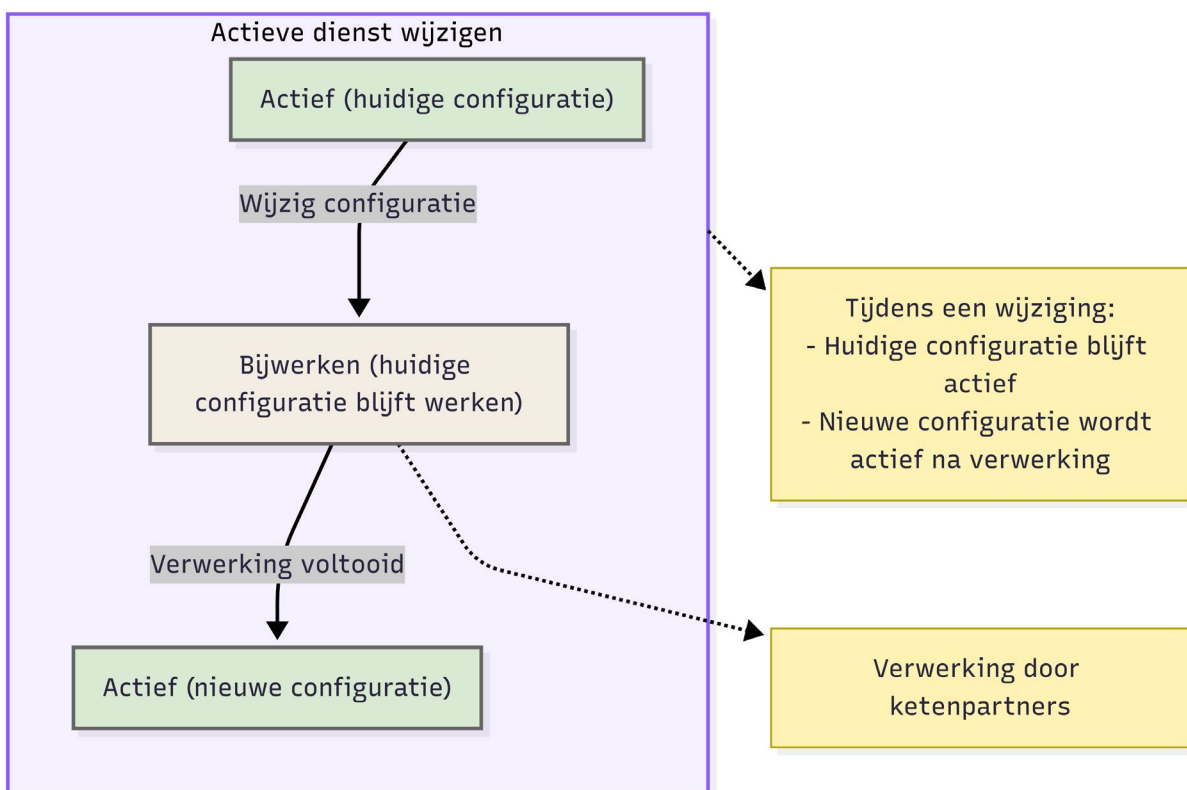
Actieve dienst wijzigen

Actief (huidige configuratie)

Wijzig configuratie

Bijwerken (huidige configuratie blijft werken)

Verwerking voltooid

Actief (nieuwe configuratie)

Tijdens een wijziging:
- Huidige configuratie blijft actief
- Nieuwe configuratie wordt actief na verwerking

Verwerking door ketenpartners